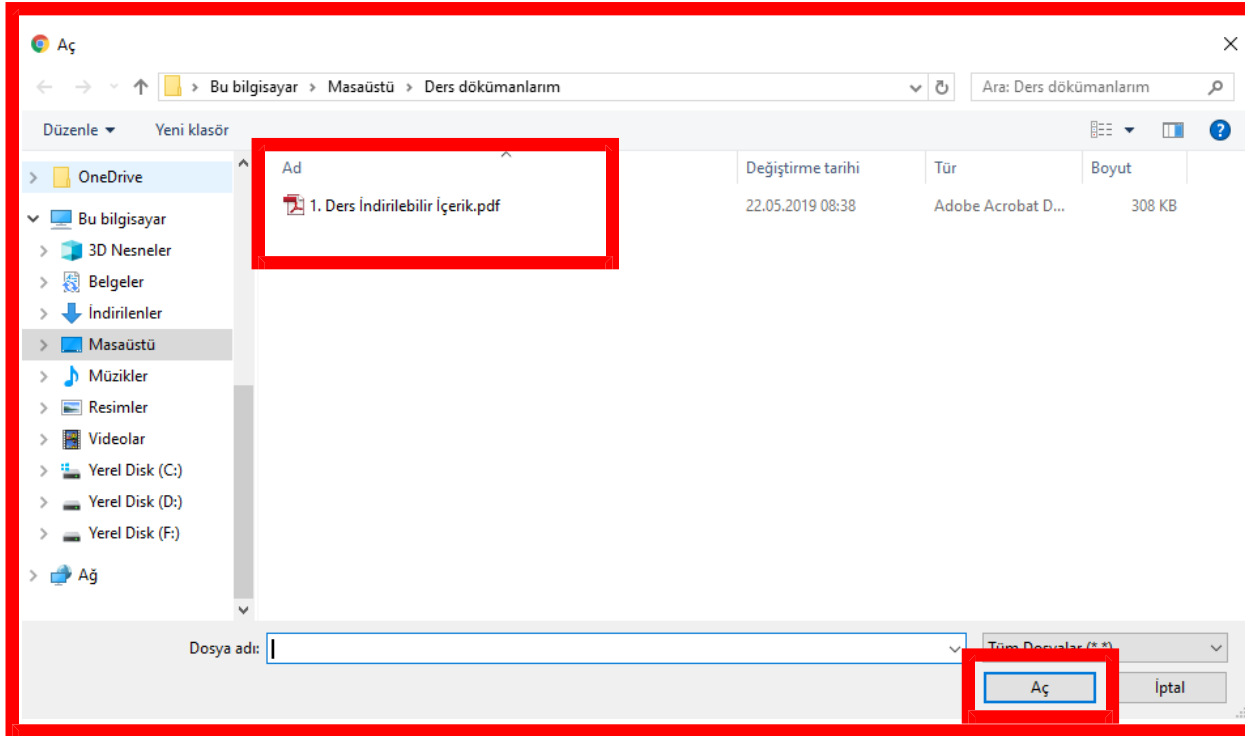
Aç

Bu bilgisayar > Masaüstü > Ders dökümanlarım

Ara: Ders dökümanlarım

Düzenle ▾ Yeni klasör

OneDrive
Bu bilgisayar
3D Nesneler
Belgeler
İndirilenler
Masaüstü
Müzikler
Resimler
Videolar
Yerel Disk (C:)
Yerel Disk (D:)
Yerel Disk (F:)
Ağ

| Ad | Değiştirme tarihi | Tür | Boyut |
|---|---|---|---|
| 1. Ders İndirilebilir İçerik.pdf | 22.05.2019 08:38 | Adobe Acrobat D... | 308 KB |

Dosya adı:

Tüm Dosyalar (\*.\*)

Aç İptal